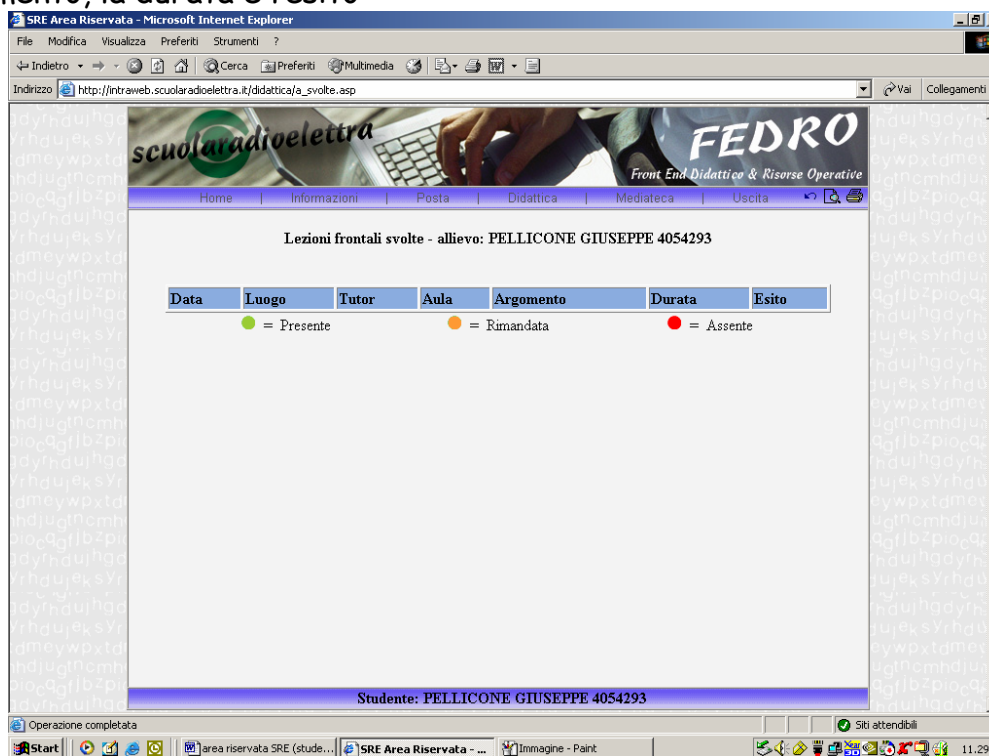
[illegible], la durata e l'esito

SRE Area Riservata - Microsoft Internet Explorer

File Modifica Visualizza Preferiti Strumenti ?

Indietro Cerca Preferiti Multimedia

Indirizzo http://intraweb.scuolaradioelettra.it/didattica/a_svolte.asp

Vai Collegamenti

scuolaradioelettra

FEDRO

Front End Didattico & Risorse Operative

Home | Informazioni | Posta | Didattica | Mediateca | Uscita

Lezioni frontali svolte - allievo: PELLICONE GIUSEPPE 4054293

| Data | Luogo | Tutor | Aula | Argomento | Durata | Esito |
|---|---|---|---|---|---|---|

= Presente = Rimandata = Assente

Studente: PELLICONE GIUSEPPE 4054293

Operazione completata

Siti attendibili

Start area riservata SRE (stude... SRE Area Riservata - ... Immagine - Paint 11.29